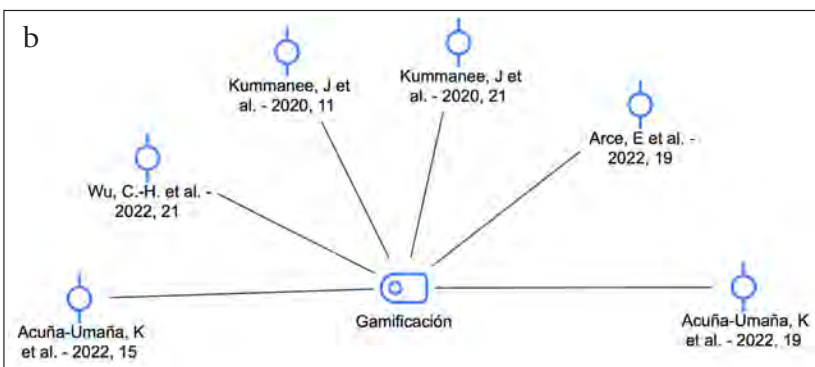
b

Kummanee, J et al. - 2020, 11

Kummanee, J et al. - 2020, 21

Wu, C.-H. et al. - 2022, 21

Arce, E et al. - 2022, 19

Acuña-Umaña, K et al. - 2022, 15

Gamificación

Acuña-Umaña, K et al. - 2022, 19